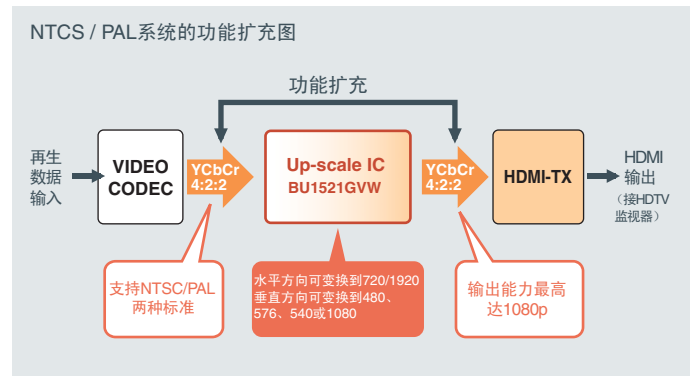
NTCS / PAL系统的功能扩充图

功能扩充

再生数据输入

VIDEO CODEC

YCbCr 4:2:2

Up-scale IC
BU1521GVW

YCbCr 4:2:2

HDMI-TX

HDMI 输出
（接HDTV监视器）

支持NTSC/PAL两种标准

水平方向可变换到720/1920
垂直方向可变换到480、576、540或1080

输出能力最高达1080p